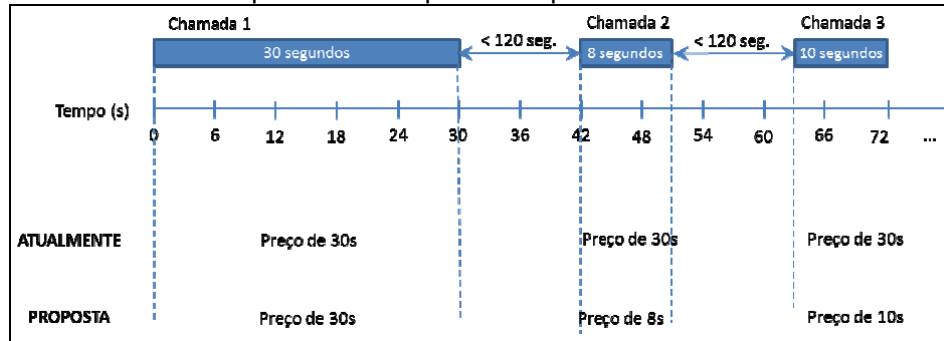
Chamada 1
30 segundos
< 120 seg.
Chamada 2
8 segundos
< 120 seg.
Chamada 3
10 segundos

Tempo (s)
0 6 12 18 24 30 36 42 48 54 60 66 72 ...

ATUALMENTE
Preço de 30s
Preço de 30s
Preço de 30s

PROPOSTA
Preço de 30s
Preço de 8s
Preço de 10s